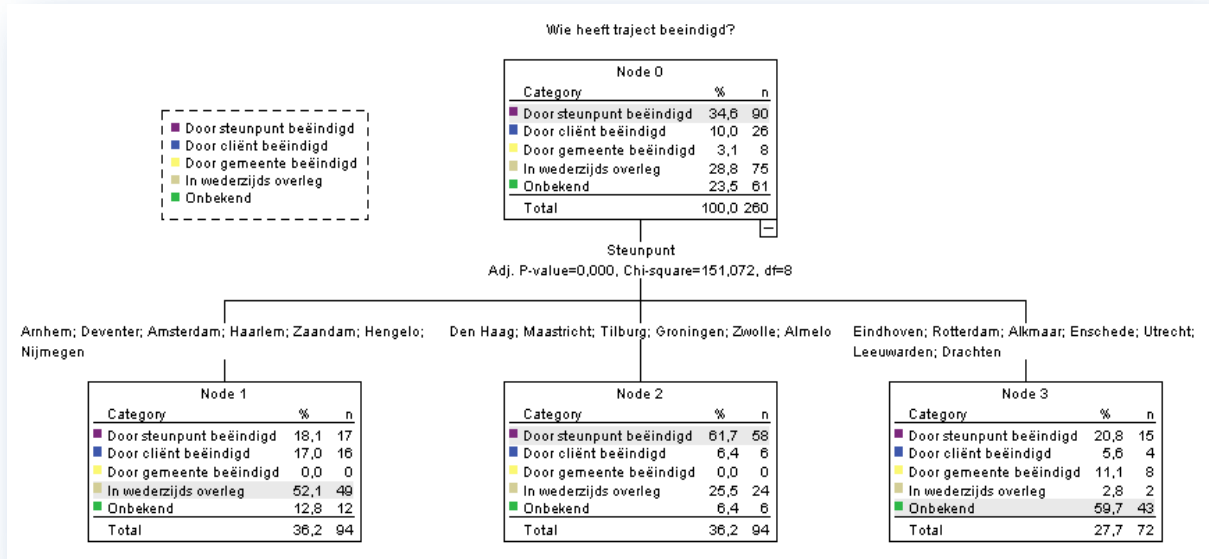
Wie heeft traject beeindigd?

Door steunpunt beëindigd
Door cliënt beëindigd
Door gemeente beëindigd
In wederzijds overleg
Onbekend

Node 0

| Category | % | n |
|---|---|---|
| Door steunpunt beëindigd | 34,6 | 90 |
| Door cliënt beëindigd | 10,0 | 26 |
| Door gemeente beëindigd | 3,1 | 8 |
| In wederzijds overleg | 28,8 | 75 |
| Onbekend | 23,5 | 61 |
| Total | 100,0 | 260 |

Steunpunt
Adj. P-value=0,000, Chi-square=151,072, df=8

Arnhem; Deventer; Amsterdam; Haarlem; Zaandam; Hengelo; Nijmegen

Node 1

| Category | % | n |
|---|---|---|
| Door steunpunt beëindigd | 18,1 | 17 |
| Door cliënt beëindigd | 17,0 | 16 |
| Door gemeente beëindigd | 0,0 | 0 |
| In wederzijds overleg | 52,1 | 49 |
| Onbekend | 12,8 | 12 |
| Total | 36,2 | 94 |

Den Haag; Maastricht; Tilburg; Groningen; Zwolle; Almelo

Node 2

| Category | % | n |
|---|---|---|
| Door steunpunt beëindigd | 61,7 | 58 |
| Door cliënt beëindigd | 6,4 | 6 |
| Door gemeente beëindigd | 0,0 | 0 |
| In wederzijds overleg | 25,5 | 24 |
| Onbekend | 6,4 | 6 |
| Total | 36,2 | 94 |

Eindhoven; Rotterdam; Alkmaar; Enschede; Utrecht; Leeuwarden; Drachten

Node 3

| Category | % | n |
|---|---|---|
| Door steunpunt beëindigd | 20,8 | 15 |
| Door cliënt beëindigd | 5,6 | 4 |
| Door gemeente beëindigd | 11,1 | 8 |
| In wederzijds overleg | 2,8 | 2 |
| Onbekend | 59,7 | 43 |
| Total | 27,7 | 72 |